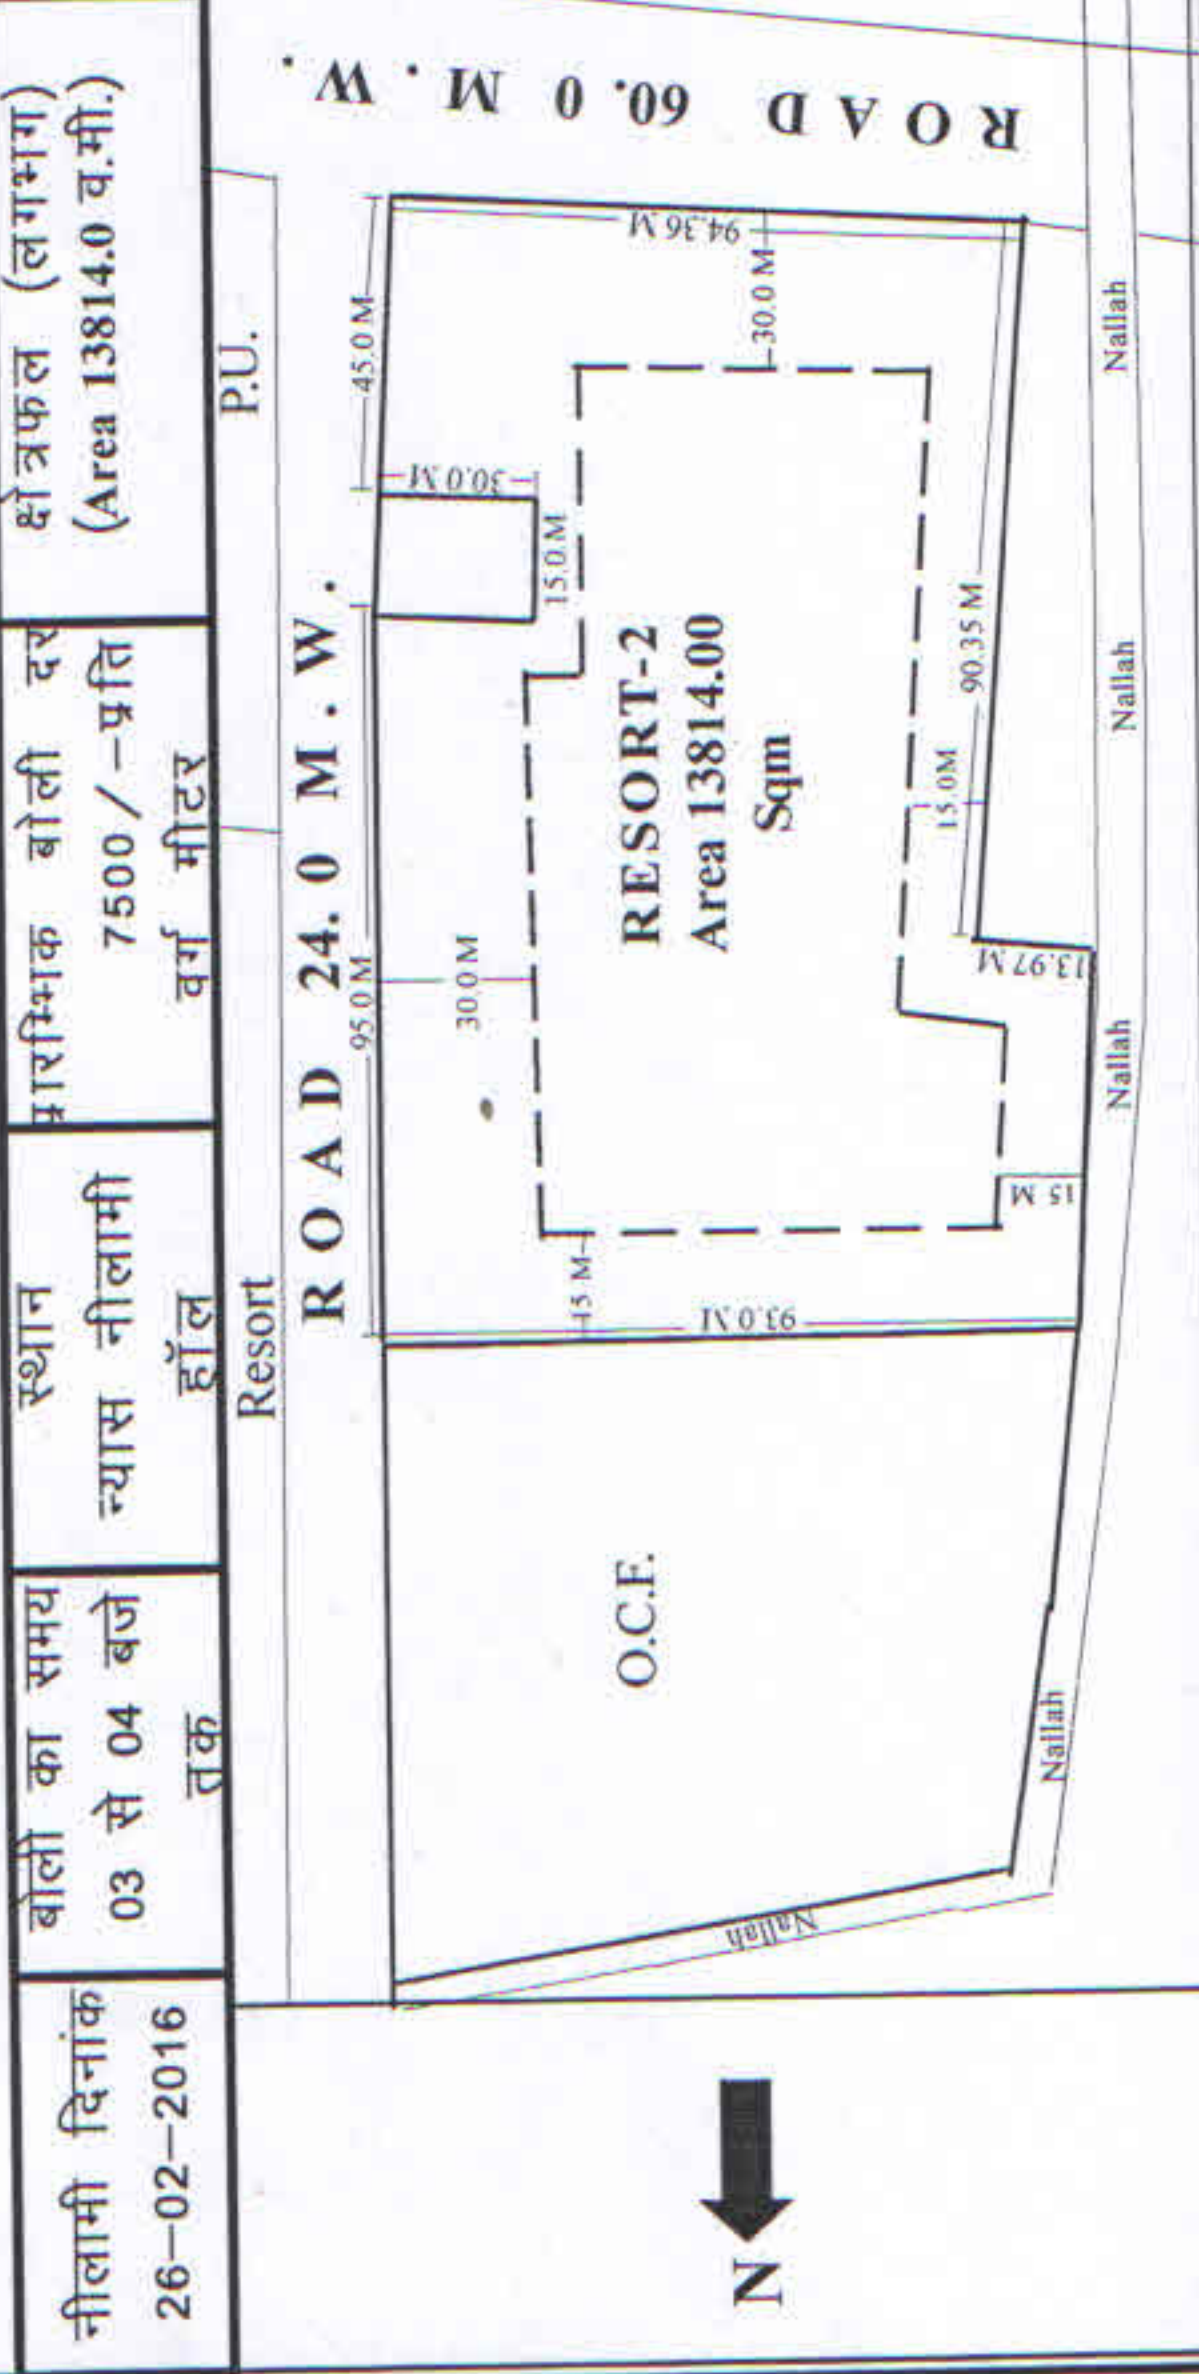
| नीलामी दिनांक 26–02–2016 | बोली का समय 03 से 04 बजे तक | स्थान न्यास नीलामी हॉल | प्रारम्भिक बोली दर 7500/–प्रति वर्ग मीटर | क्षेत्रफल (लगभग) (Area 13814.0 व.मी.) |
|---|---|---|---|---|

ROAD 60.0 M.W.

P.U.

Resort

ROAD 24.0 M.W.

94.36 M

30.0 M

45.0 M

30.0 M

15.0 M

RESORT-2
Area 13814.00
Sqm

90.35 M

15.0 M

13.97 M

95.0 M

30.0 M

15 M

15 M

93.0 M

O.C.F.

Nallah

Nallah

Nallah

Nallah

Nallah

N